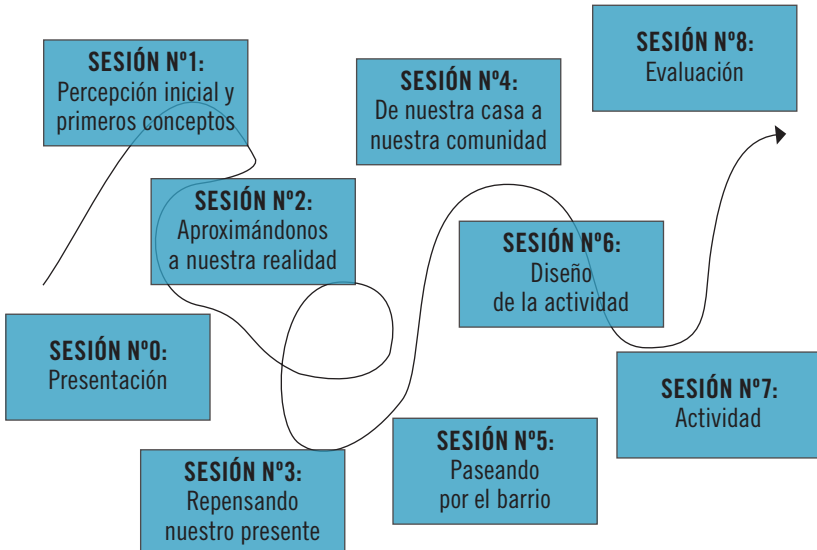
SESIÓN Nº0:
Presentación

SESIÓN Nº1:
Percepción inicial y primeros conceptos

SESIÓN Nº2:
Aproximándonos a nuestra realidad

SESIÓN Nº3:
Repensando nuestro presente

SESIÓN Nº4:
De nuestra casa a nuestra comunidad

SESIÓN Nº5:
Paseando por el barrio

SESIÓN Nº6:
Diseño de la actividad

SESIÓN Nº7:
Actividad

SESIÓN Nº8:
Evaluación